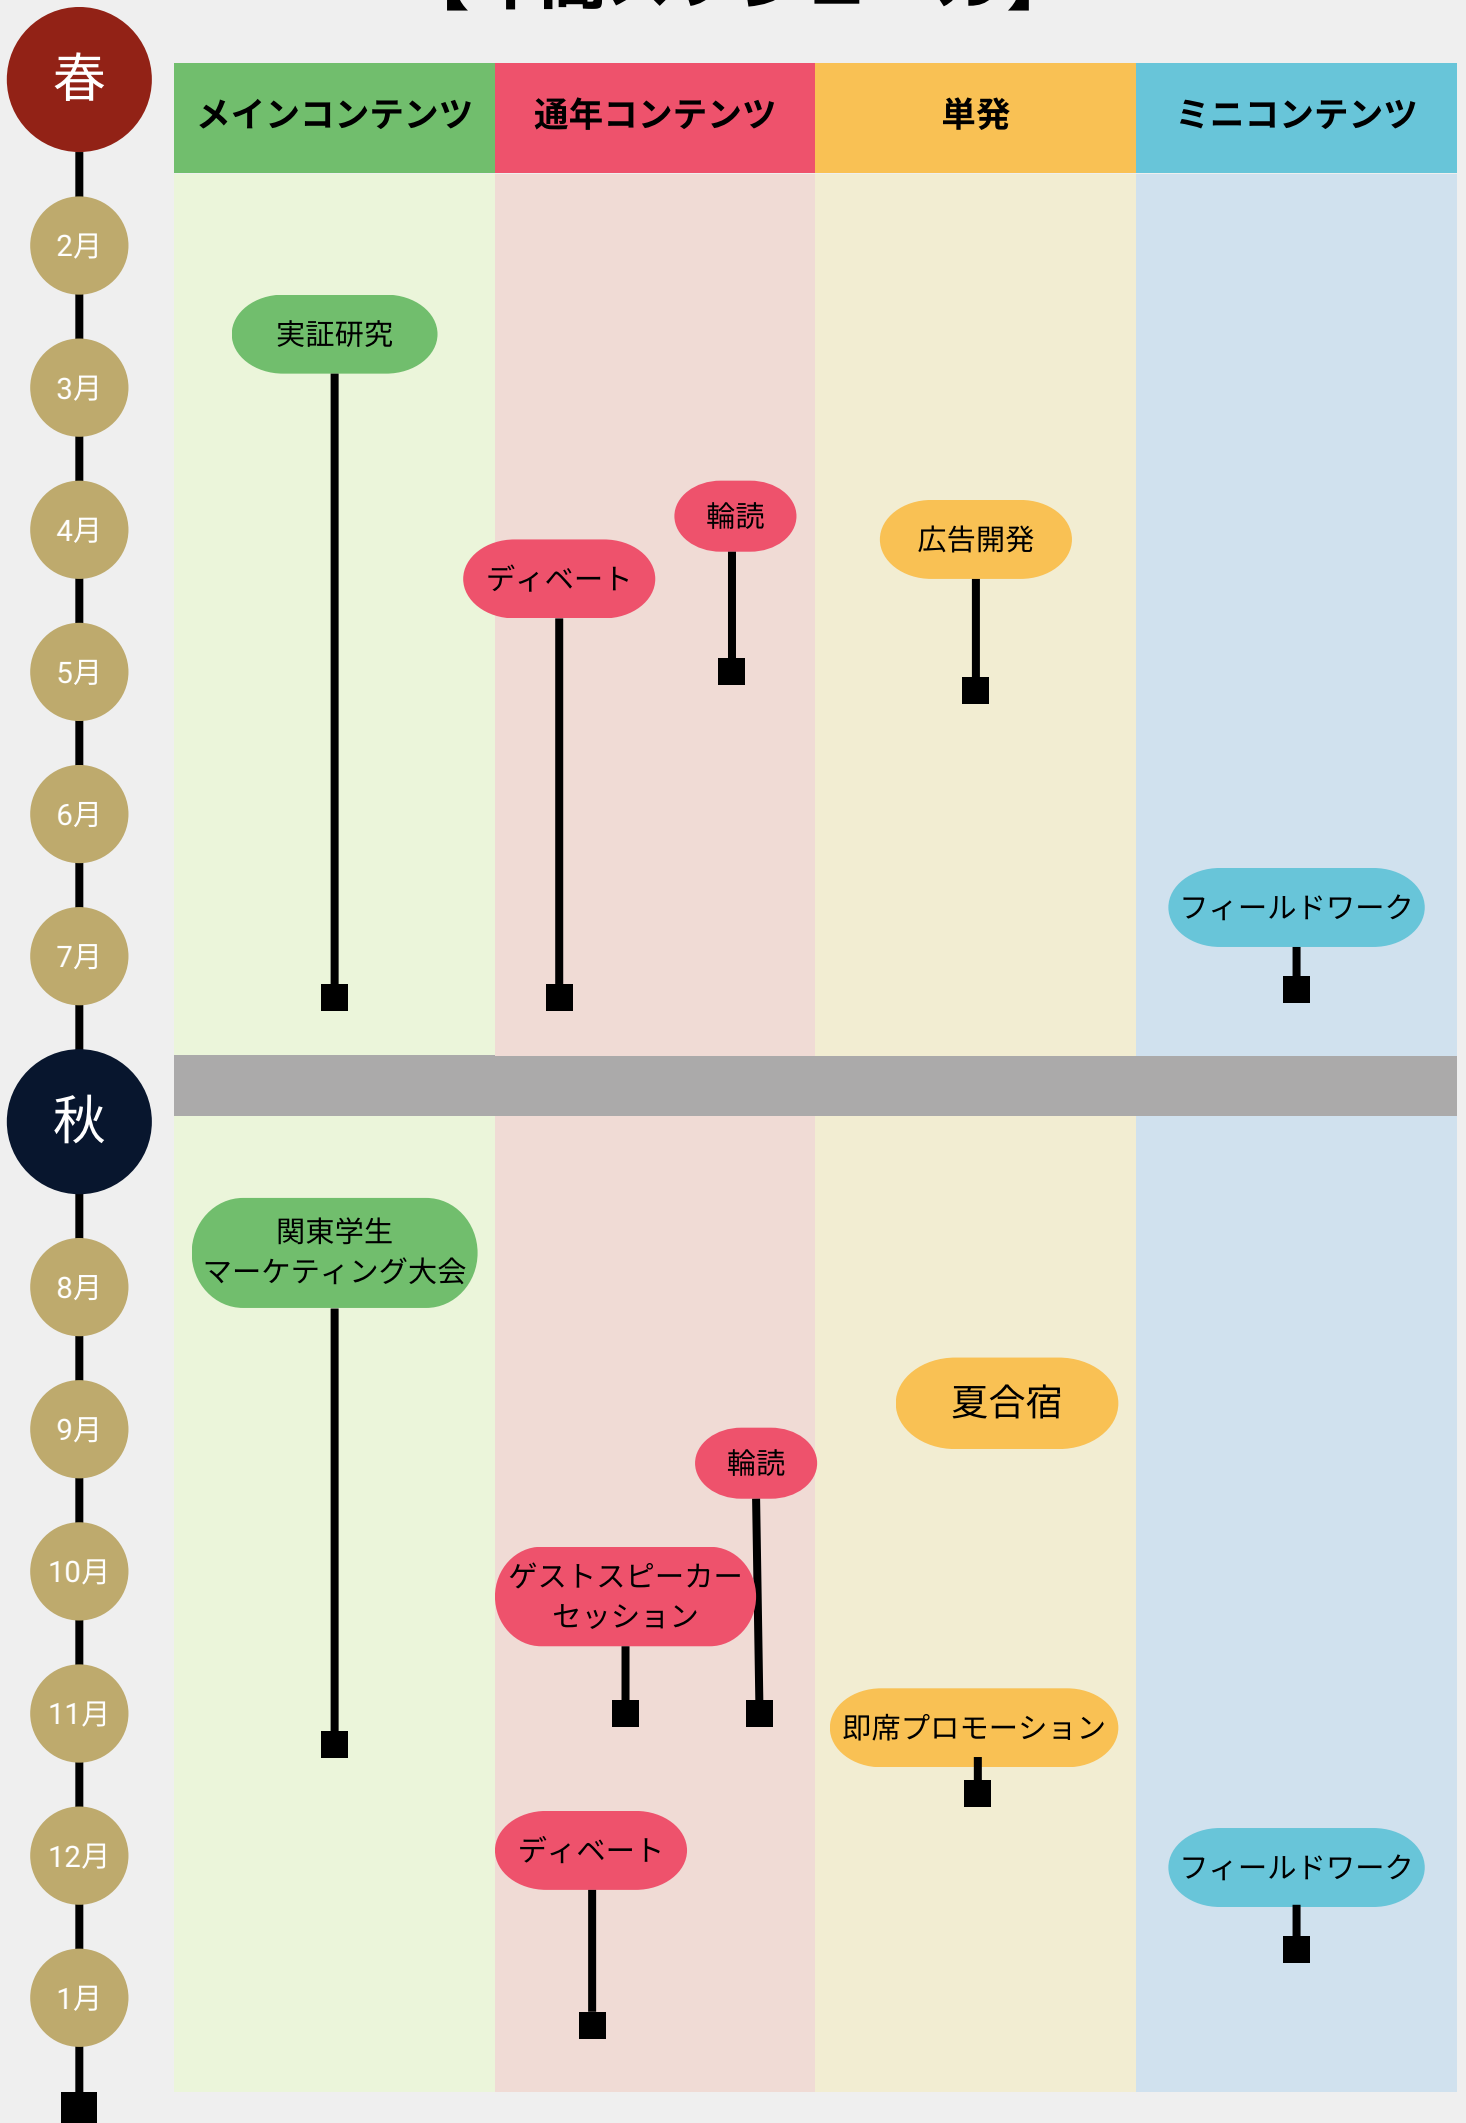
【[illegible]】

| メインコンテンツ | 通年コンテンツ | 単発 | ミニコンテンツ |
|---|---|---|---|

春

2月

実証研究

3月

4月

輪読

ディベート

広告開発

5月

6月

フィールドワーク

7月

秋

関東学生マーケティング大会

8月

夏合宿

9月

輪読

10月

ゲストスピーカーセッション

11月

即席プロモーション

12月

ディベート

フィールドワーク

1月